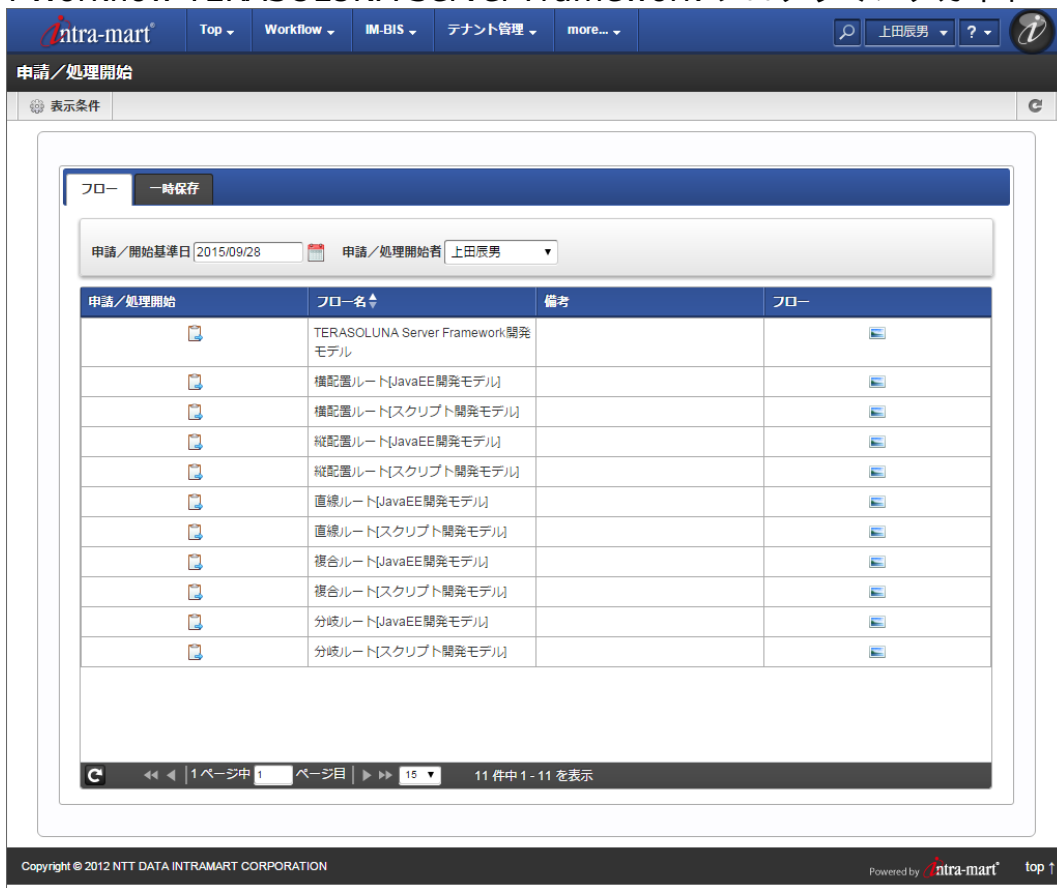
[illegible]

intra-mart Top Workflow IM-BIS テナント管理 more... 上田辰男 ?

申請／処理開始

表示条件

フロー 一時保存

申請／開始基準日 2015/09/28 申請／処理開始者 上田辰男

| 申請／処理開始 | フロー名 | 備考 | フロー |
|---|---|---|---|
| | TERASOLUNA Server Framework開発モデル | | |
| | 横配置ルート[JavaEE開発モデル] | | |
| | 横配置ルート[スクリプト開発モデル] | | |
| | 縦配置ルート[JavaEE開発モデル] | | |
| | 縦配置ルート[スクリプト開発モデル] | | |
| | 直線ルート[JavaEE開発モデル] | | |
| | 直線ルート[スクリプト開発モデル] | | |
| | 複合ルート[JavaEE開発モデル] | | |
| | 複合ルート[スクリプト開発モデル] | | |
| | 分岐ルート[JavaEE開発モデル] | | |
| | 分岐ルート[スクリプト開発モデル] | | |

1ページ中 1 ページ目 15 11 件中 1 - 11 を表示

Copyright © 2012 NTT DATA INTRAMART CORPORATION

Powered by intra-mart top ↑